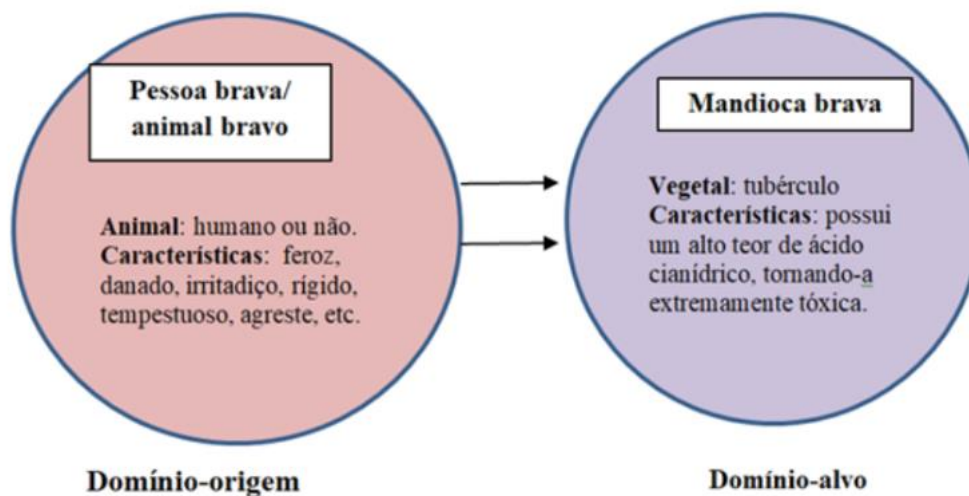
Pessoa brava/ animal bravo

Animal: humano ou não.
Características: feroz, danado, irritadiço, rígido, tempestuoso, agreste, etc.

Domínio-origem

Mandioca brava

Vegetal: tubérculo
Características: possui um alto teor de ácido cianídrico, tornando-a extremamente tóxica.

Domínio-alvo